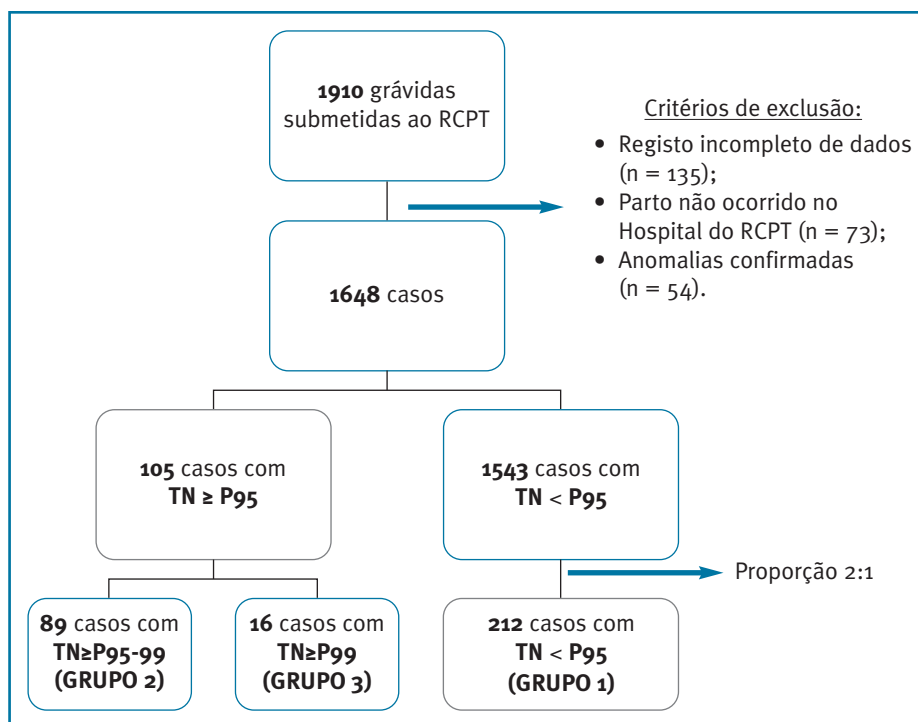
**1910** grávidas submetidas ao RCPT

Critérios de exclusão:

- Registo incompleto de dados (n = 135);
- Parto não ocorrido no Hospital do RCPT (n = 73);
- Anomalias confirmadas (n = 54).

**1648** casos

**105** casos com **TN ≥ P95**

**1543** casos com **TN < P95**

Proporção 2:1

**89** casos com **TN≥P95-99** **(GRUPO 2)**

**16** casos com **TN≥P99** **(GRUPO 3)**

**212** casos com **TN < P95** **(GRUPO 1)**